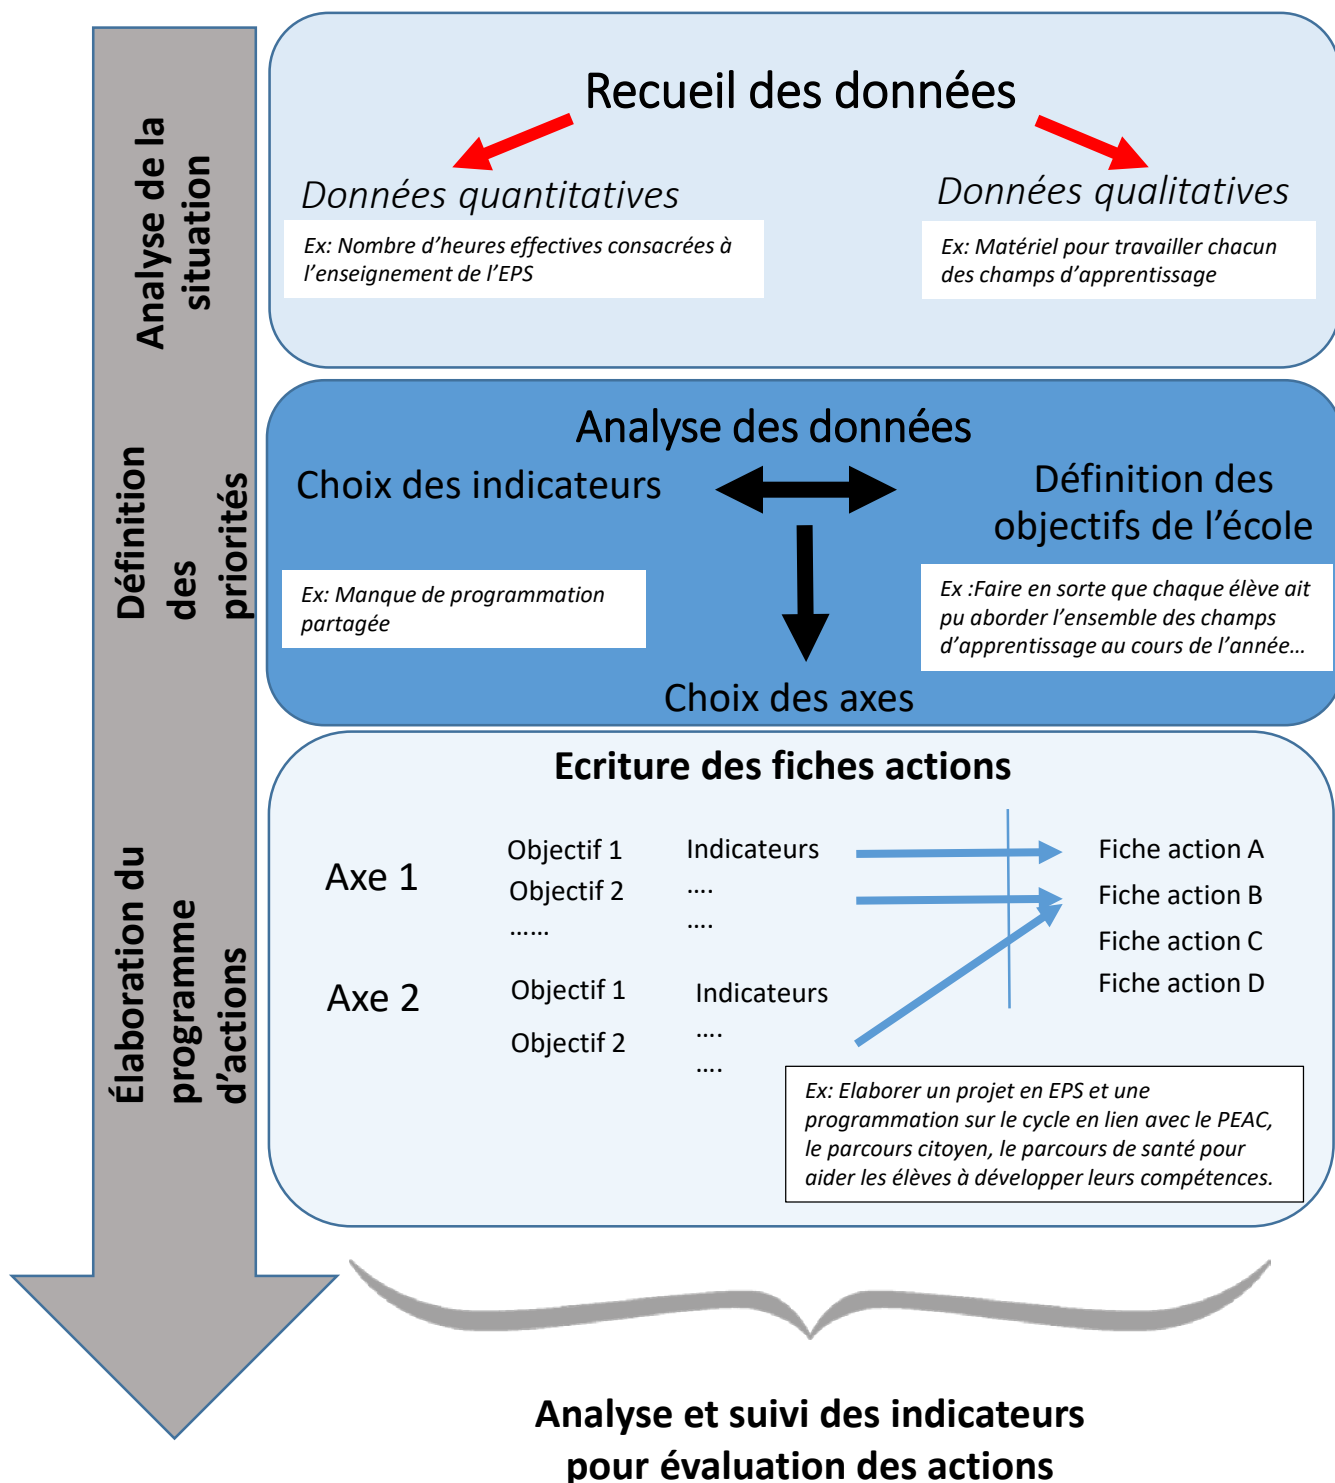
Analyse de la situation

Définition des priorités

Élaboration du programme d'actions

Recueil des données

Données quantitatives

Ex: Nombre d'heures effectives consacrées à l'enseignement de l'EPS

Données qualitatives

Ex: Matériel pour travailler chacun des champs d'apprentissage

Analyse des données

Choix des indicateurs

Définition des objectifs de l'école

Ex: Manque de programmation partagée

Ex :Faire en sorte que chaque élève ait pu aborder l'ensemble des champs d'apprentissage au cours de l'année…

Choix des axes

Ecriture des fiches actions

Axe 1

Objectif 1
Objectif 2
……

Indicateurs
….
….

Axe 2

Objectif 1
Objectif 2

Indicateurs
….
….

Fiche action A
Fiche action B
Fiche action C
Fiche action D

Ex: Elaborer un projet en EPS et une programmation sur le cycle en lien avec le PEAC, le parcours citoyen, le parcours de santé pour aider les élèves à développer leurs compétences.

Analyse et suivi des indicateurs pour évaluation des actions